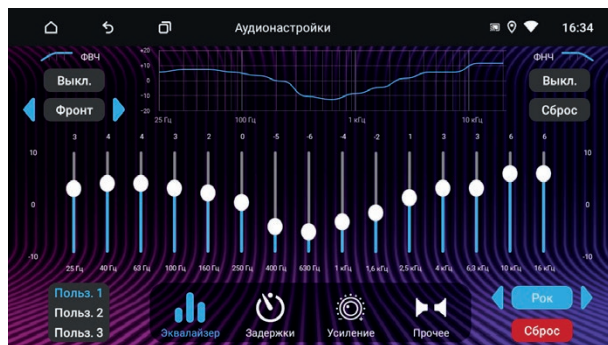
Аудионастройки 16:34

ФВЧ
Выкл.
Фронт

+20 +10 0 -10 -20
25 Гц 100 Гц 1 кГц 10 кГц

ФНЧ
Выкл.
Сброс

10
0
-10

3 4 4 3 2 0 -5 -6 -4 -2 1 3 3 6 6

25 Гц 40 Гц 63 Гц 100 Гц 160 Гц 250 Гц 400 Гц 630 Гц 1 кГц 1,6 кГц 2,5 кГц 4 кГц 6,3 кГц 10 кГц 16 кГц

10
0
-10

Польз. 1
Польз. 2
Польз. 3

Эквалайзер
Задержки
Усиление
Прочее

Рок
Сброс